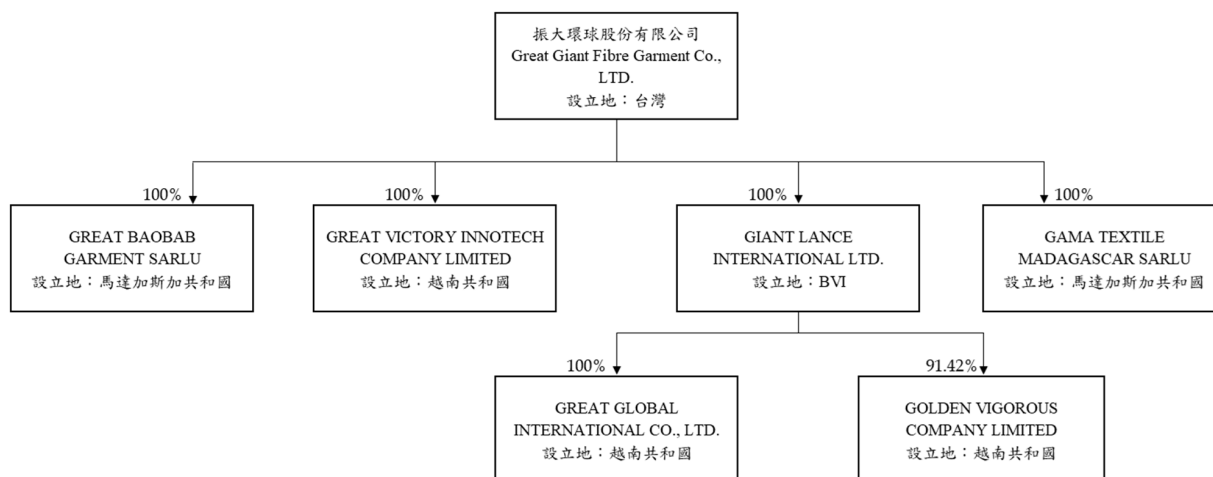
振大環球股份有限公司
Great Giant Fibre Garment Co., LTD.
設立地：台灣

100%

GREAT BAOBAB GARMENT SARLU
設立地：馬達加斯加共和國

100%

GREAT VICTORY INNOTECH COMPANY LIMITED
設立地：越南共和國

100%

GIANT LANCE INTERNATIONAL LTD.
設立地：BVI

100%

GAMA TEXTILE MADAGASCAR SARLU
設立地：馬達加斯加共和國

100%

GREAT GLOBAL INTERNATIONAL CO., LTD.
設立地：越南共和國

91.42%

GOLDEN VIGOROUS COMPANY LIMITED
設立地：越南共和國